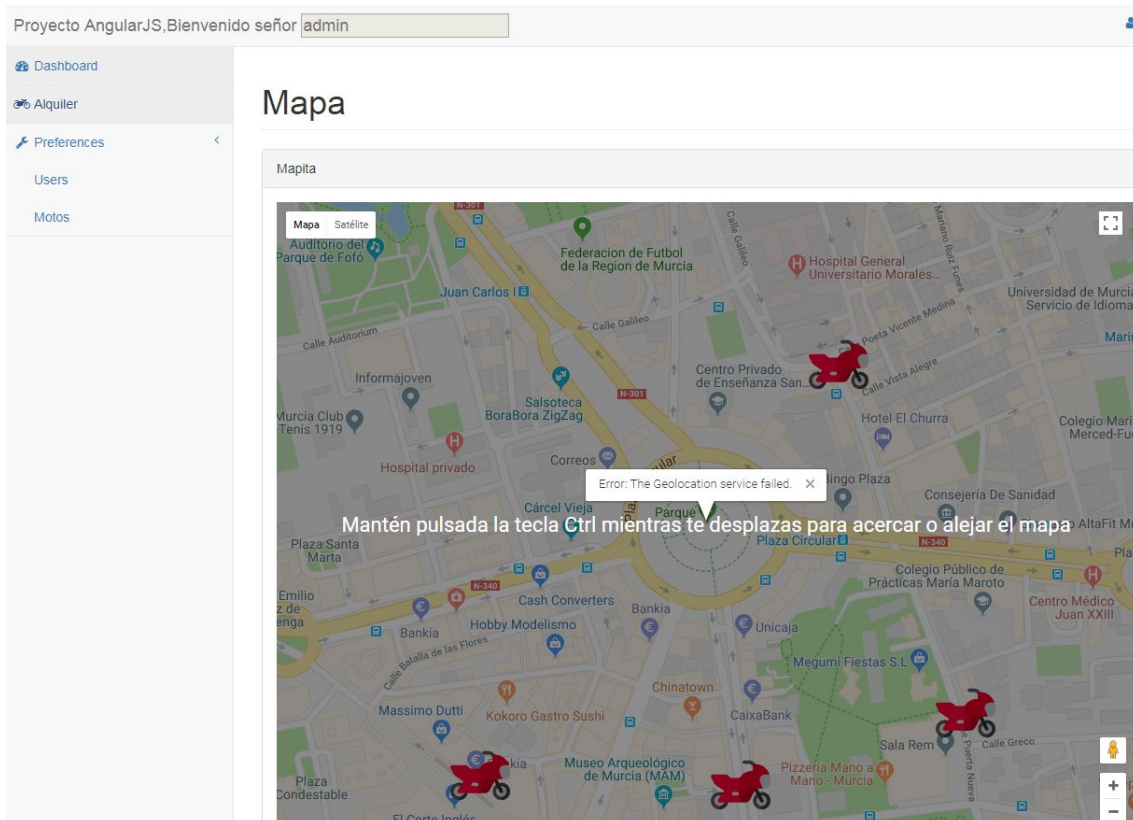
Proyecto AngularJS,Bienvenido señor admin

Dashboard
Alquiler
Preferences
Users
Motos

Mapa

Mapita

Mapa Satélite

N-301
Auditorio del Parque de Fofó
Federacion de Futbol de la Region de Murcia
Calle Galileo
Hospital General Universitario Morales...
Mariano Ruiz Funes
Juan Carlos I
Calle Galileo
Universidad de Murcia Servicio de Idiomas
Calle Auditorium
Poeta Vicente Medina
Marin
Informajoven
Centro Privado de Enseñanza San...
Calle Vista Alegre
Salsoteca BoraBora ZigZag
N-301
Murcia Club Tenis 1919
Hotel El Churra
Colegio Mari Merced-Fu
Hospital privado
Correos
Error: The Geolocation service failed.
Bingo Plaza
Cárcel Vieja
Parque
Consejería De Sanidad
Mantén pulsada la tecla Ctrl mientras te desplazas para acercar o alejar el mapa
AltaFit M
Plaza Santa Marta
Plaza Circular
N-340
Pla
Colegio Público de Prácticas María Maroto
Emilio z de enga
N-340
Cash Converters
Bankia
Centro Médico Juan XXIII
Bankia
Hobby Modelismo
Unicaja
Calle Batalla de las Flores
Megumi Fiestas S.L
Chinatown
Massimo Dutti
Kokoro Gastro Sushi
CaixaBank
Sala Rem
Calle Greco
Puerta Nueva
kia
Museo Arqueológico de Murcia (MAM)
Pizzería Mano a Mano - Murcia
Plaza Condestable
El Corte Inglés